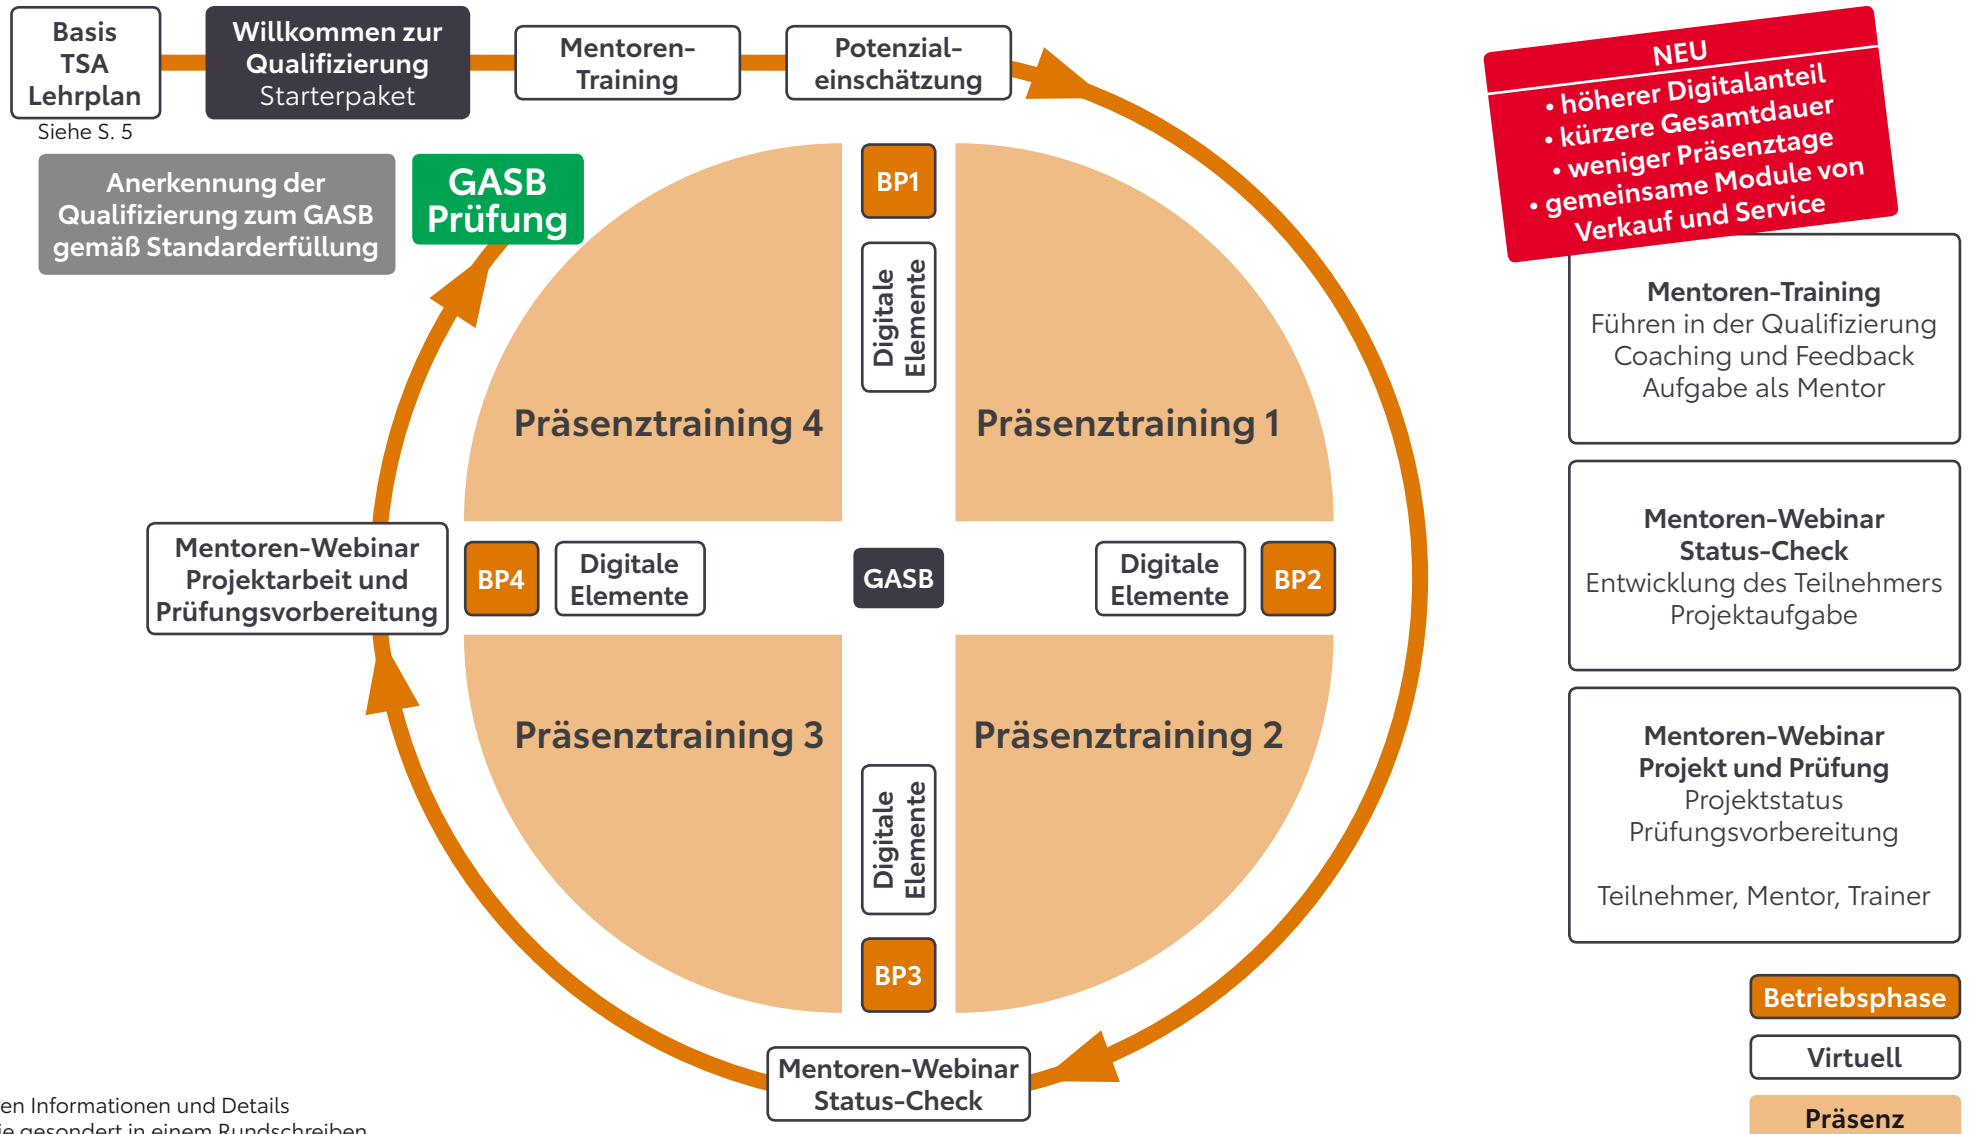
Basis TSA Lehrplan

Siehe S. 5

Willkommen zur Qualifizierung
Starterpaket

Mentoren-Training

Potenzialeinschätzung

NEU
• höherer Digitalanteil
• kürzere Gesamtdauer
• weniger Präsenztage
• gemeinsame Module von Verkauf und Service

Anerkennung der Qualifizierung zum GASB gemäß Standerfüllung

GASB Prüfung

BP1

Digitale Elemente

Präsenztraining 4

Präsenztraining 1

Mentoren-Training
Führen in der Qualifizierung
Coaching und Feedback
Aufgabe als Mentor

Mentoren-Webinar Projektarbeit und Prüfungsvorbereitung

BP4

Digitale Elemente

GASB

Digitale Elemente

BP2

Mentoren-Webinar
Status-Check
Entwicklung des Teilnehmers
Projektaufgabe

Präsenztraining 3

Präsenztraining 2

Digitale Elemente

BP3

Mentoren-Webinar
Projekt und Prüfung
Projektstatus
Prüfungsvorbereitung

Teilnehmer, Mentor, Trainer

Mentoren-Webinar Status-Check

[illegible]en Informationen und Details
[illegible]ie gesondert in einem Rundschreiben

Betriebsphase

Virtuell

Präsenz